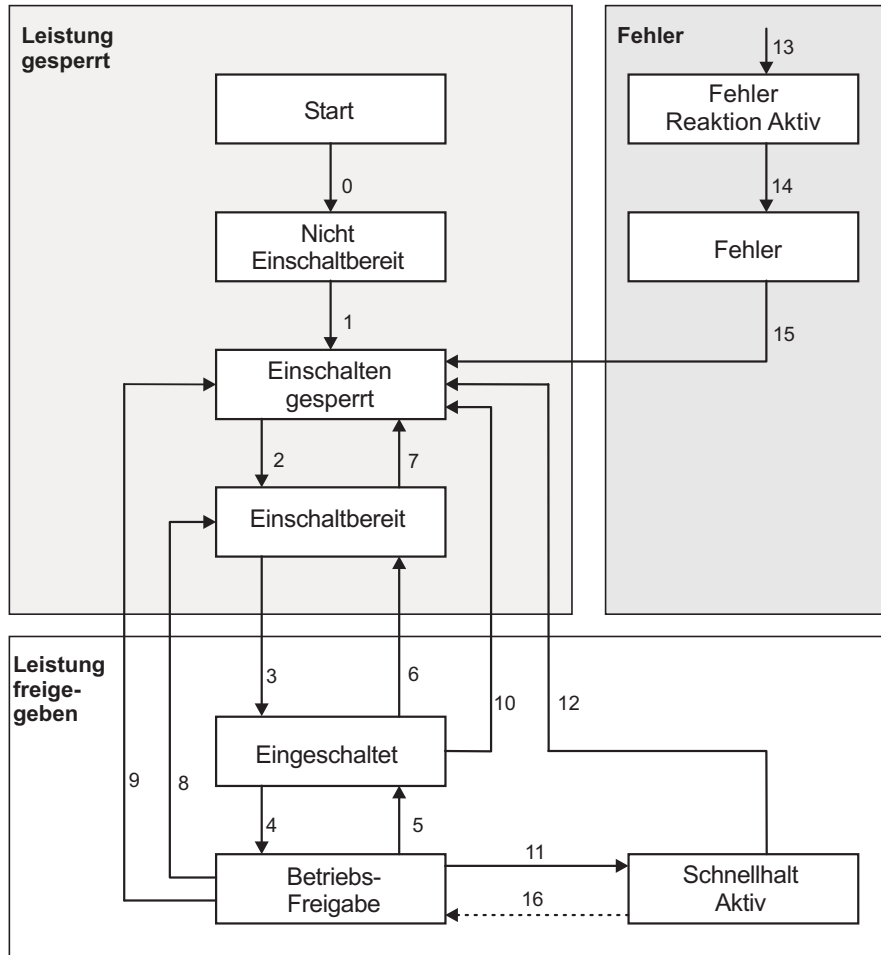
Leistung gesperrt

Start

0

Nicht Einschaltbereit

1

Einschalten gesperrt

2

7

Einschaltbereit

Fehler

13

Fehler Reaktion Aktiv

14

Fehler

15

Leistung freigegeben

3

6

10

12

Eingeschaltet

9

8

4

5

Betriebs-Freigabe

11

16

Schnellhalt Aktiv